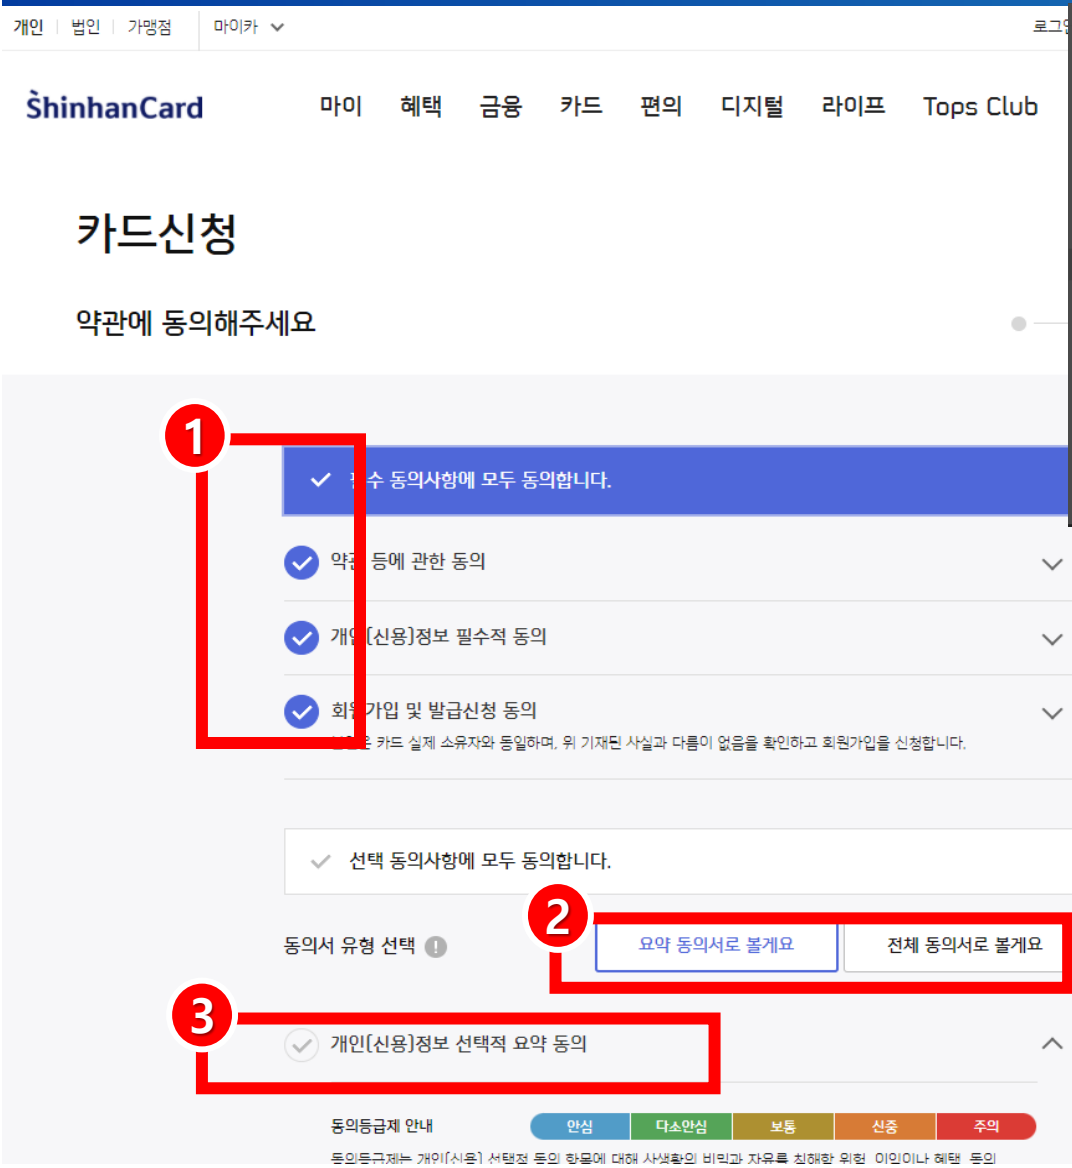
개인 | 법인 | 가맹점 | 마이카

로그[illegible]

ShinhanCard

마이 혜택 금융 카드 편의 디지털 라이프 Tops Club

카드신청

약관에 동의해주세요

1

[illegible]수 동의사항에 모두 동의합니다.

약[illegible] 등에 관한 동의

개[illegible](신용)정보 필수적 동의

회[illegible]가입 및 발급신청 동의

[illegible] 카드 실제 소유자와 동일하며, 위 기재된 사실과 다름이 없음을 확인하고 회원가입을 신청합니다.

선택 동의사항에 모두 동의합니다.

2

동의서 유형 선택

요약 동의서로 볼게요

전체 동의서로 볼게요

3

개인(신용)정보 선택적 요약 동의

동의등급제 안내

안심 다소안심 보통 신중 주의

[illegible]